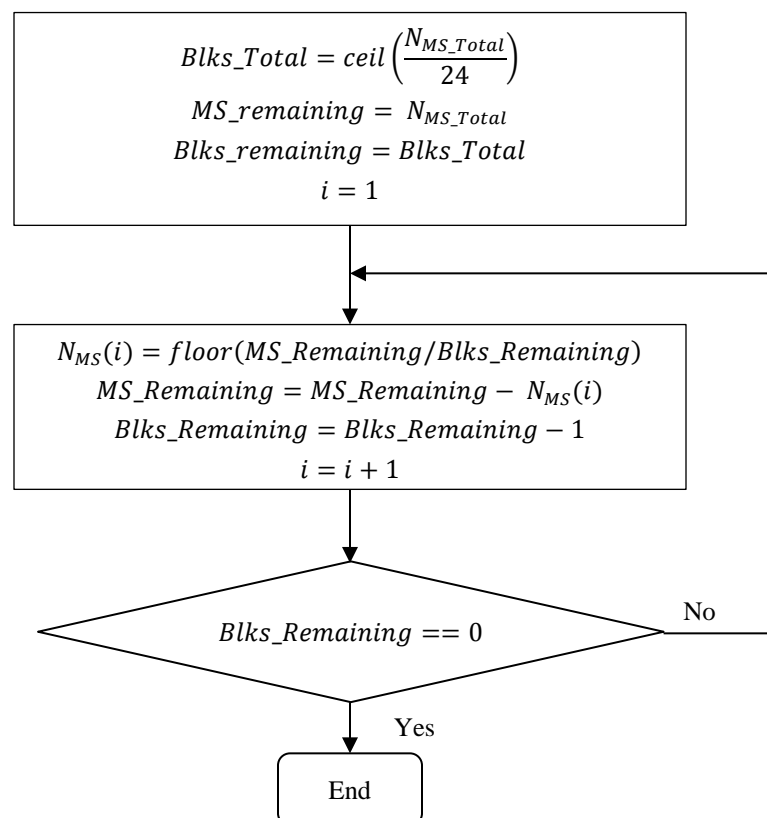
$Blks\_Total = ceil\left(\frac{N_{MS\_Total}}{24}\right)$
$MS\_remaining = N_{MS\_Total}$
$Blks\_remaining = Blks\_Total$
$i = 1$

$N_{MS}(i) = floor(MS\_Remaining/Blks\_Remaining)$
$MS\_Remaining = MS\_Remaining - N_{MS}(i)$
$Blks\_Remaining = Blks\_Remaining - 1$
$i = i + 1$

$Blks\_Remaining == 0$

No

Yes

End